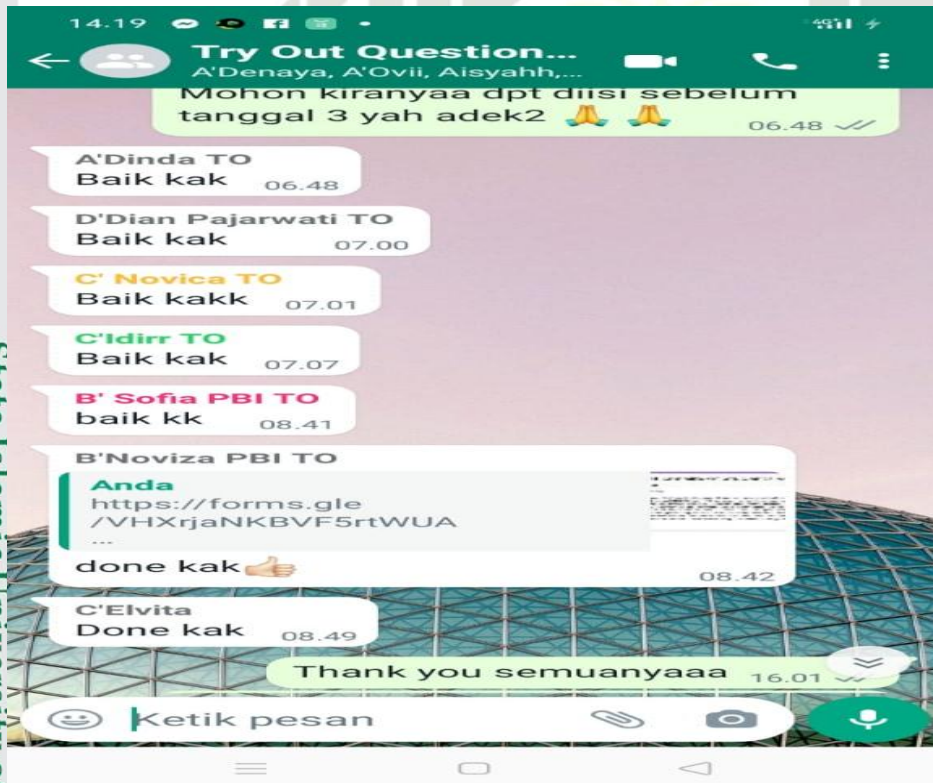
14.19

Try Out Question...
A'Denaya, A'Ovii, Aisyahh,...

Mohon kiranyaa dpt diisi sebelum tanggal 3 yah adek2 🙏 🙏 06.48

A'Dinda TO
Baik kak 06.48

D'Dian Pajarwati TO
Baik kak 07.00

C' Novica TO
Baik kakk 07.01

C'Idirr TO
Baik kak 07.07

B' Sofia PBI TO
baik kk 08.41

B'Noviza PBI TO
Anda
https://forms.gle/VHXrjaNKBVF5rtWUA
...
done kak👍 08.42

C'Elvita
Done kak 08.49

Thank you semuanyaaa 16.01

Ketik pesan